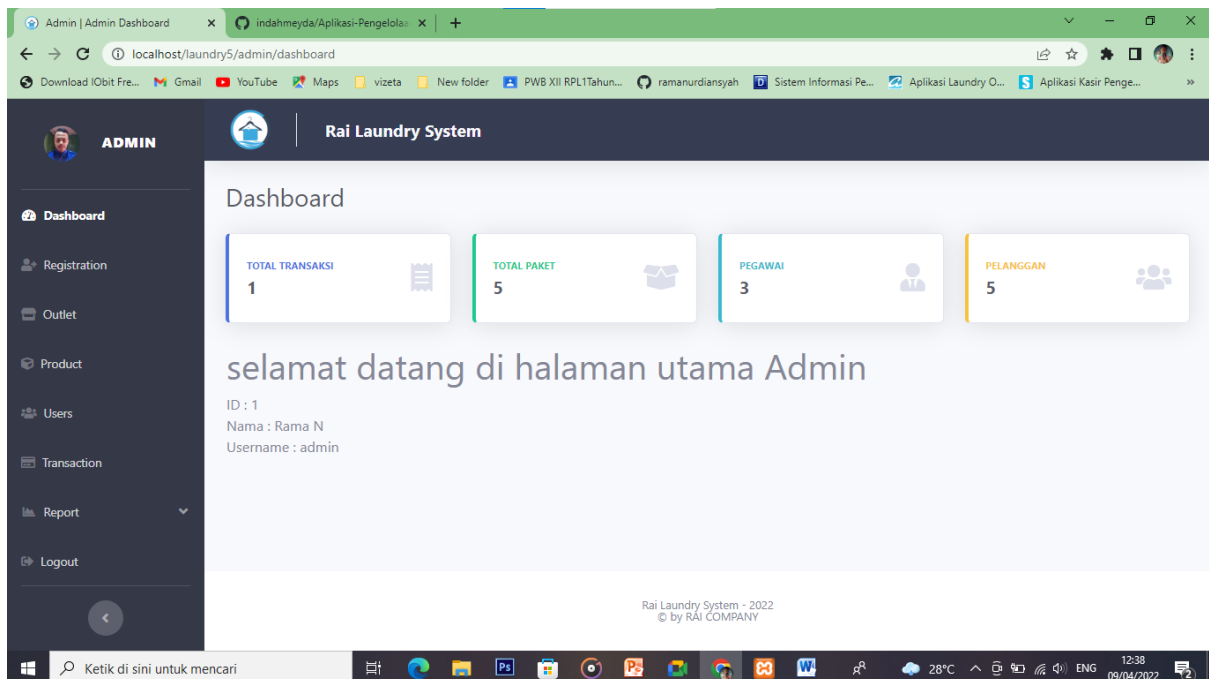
Admin | Admin Dashboard ×
indahmeyda/Aplikasi-Pengelolaa ×
+

localhost/laundry5/admin/dashboard

Download IObit Fre... Gmail YouTube Maps vizeta New folder PWB XII RPL1Tahun... ramanurdiansyah Sistem Informasi Pe... Aplikasi Laundry O... Aplikasi Kasir Penge... »

ADMIN

Rai Laundry System

Dashboard
Registration
Outlet
Product
Users
Transaction
Report
Logout

Dashboard

TOTAL TRANSAKSI
1

TOTAL PAKET
5

PEGAWAI
3

PELANGGAN
5

selamat datang di halaman utama Admin

ID : 1
Nama : Rama N
Username : admin

Rai Laundry System - 2022
© by RAI COMPANY

Ketik di sini untuk mencari

28°C ENG 12:38 09/04/2022 2